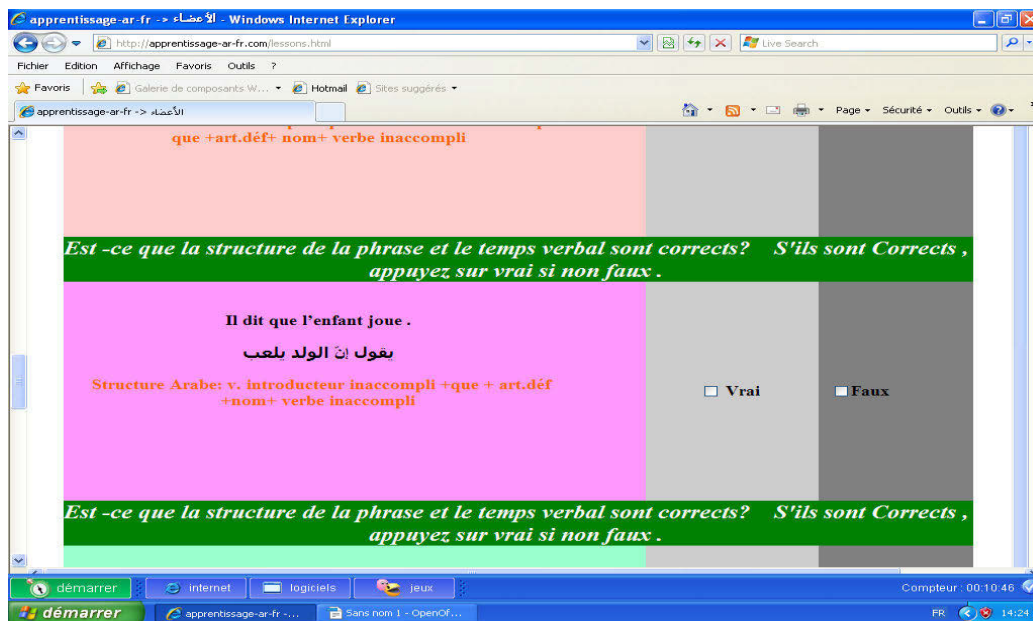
apprentissage-ar-fr -> الأعضاء - Windows Internet Explorer

http://apprentissage-ar-fr.com/lessons.html

Live Search

Fichier Edition Affichage Favoris Outils ?

Favoris | Galerie de composants W... Hotmail Sites suggérés

apprentissage-ar-fr -> الأعضاء

Page Sécurité Outils

que +art.déf+ nom+ verbe inaccompli

Est -ce que la structure de la phrase et le temps verbal sont corrects? S'ils sont Corrects , appuyez sur vrai si non faux .

Il dit que l'enfant joue .

يقول إنّ الولد يلعب

Structure Arabe: v. introducteur inaccompli +que + art.déf +nom+ verbe inaccompli

Vrai

Faux

Est -ce que la structure de la phrase et le temps verbal sont corrects? S'ils sont Corrects , appuyez sur vrai si non faux .

démarrer internet logiciels jeux Compteur : 00:10:46

démarrer apprentissage-ar-fr -... Sans nom 1 - OpenOf... FR 14:24